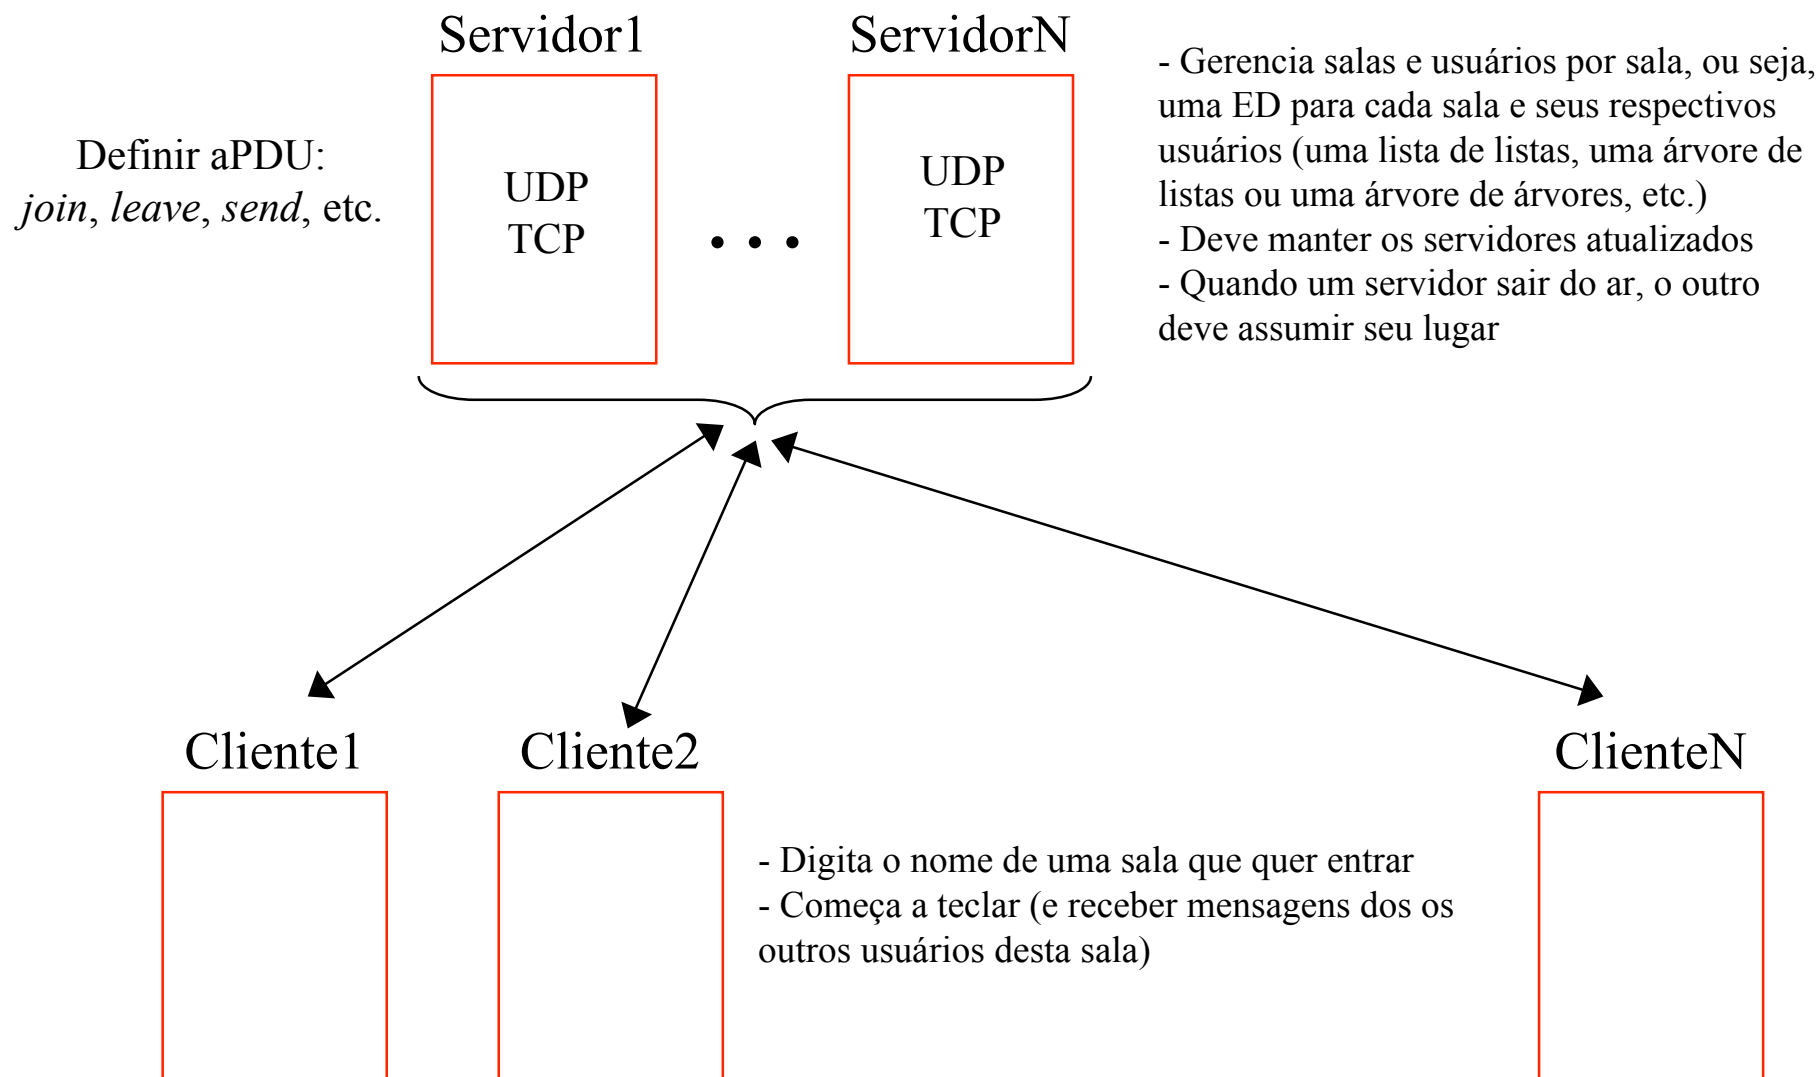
Definir aPDU:
*join*, *leave*, *send*, etc.

Servidor1

UDP
TCP

. . .

ServidorN

UDP
TCP

- Gerencia salas e usuários por sala, ou seja, uma ED para cada sala e seus respectivos usuários (uma lista de listas, uma árvore de listas ou uma árvore de árvores, etc.)
- Deve manter os servidores atualizados
- Quando um servidor sair do ar, o outro deve assumir seu lugar

Cliente1

Cliente2

ClienteN

- Digita o nome de uma sala que quer entrar
- Começa a teclar (e receber mensagens dos os outros usuários desta sala)